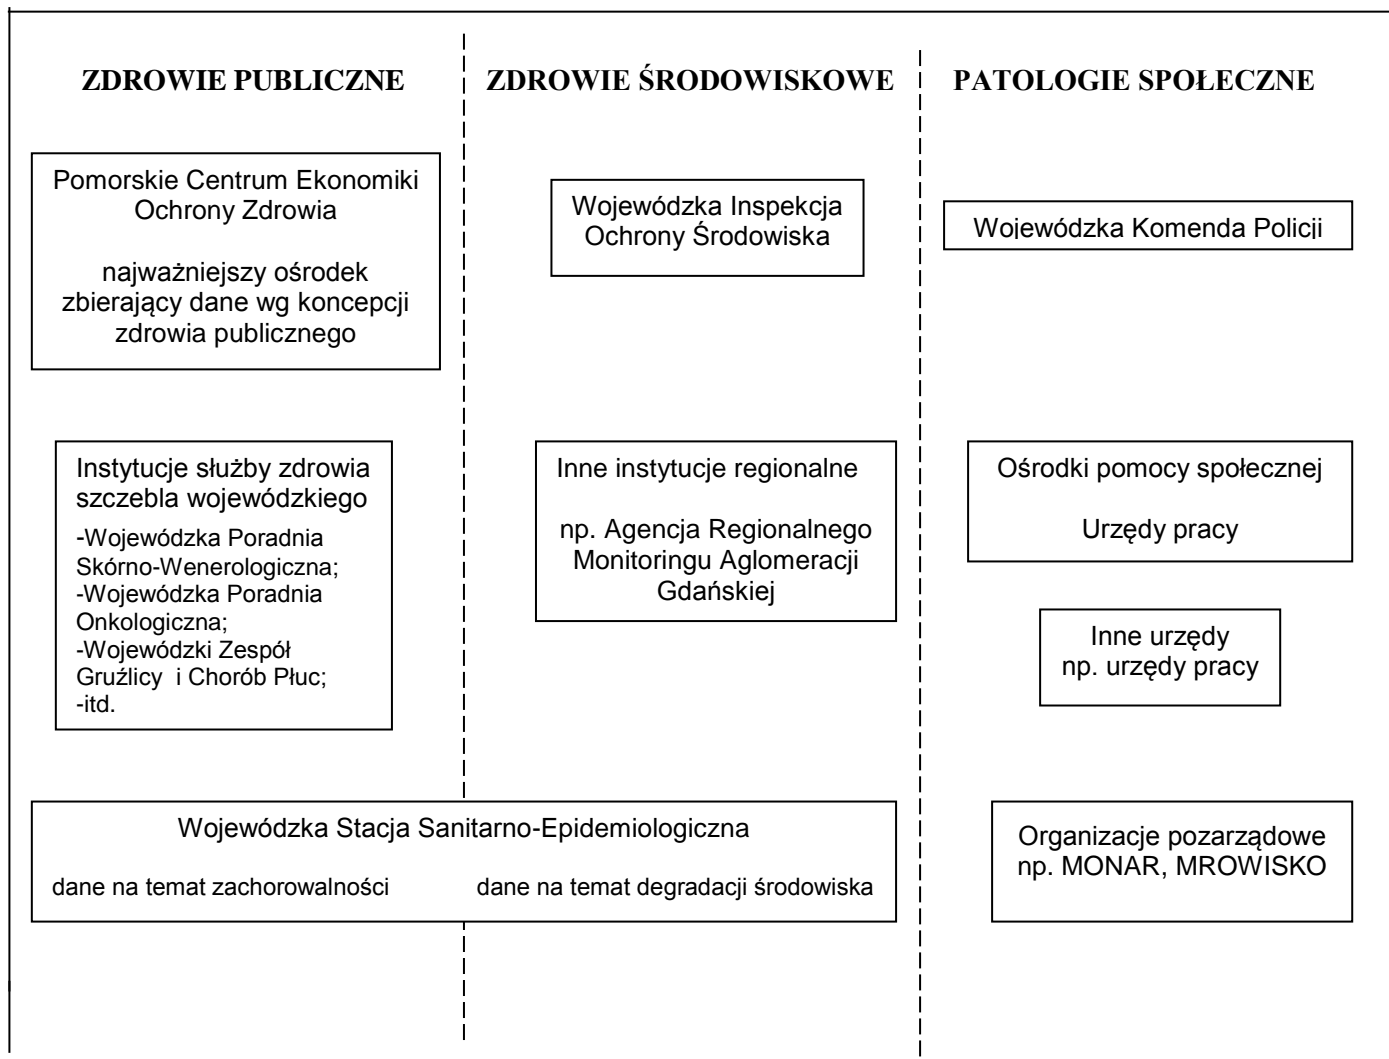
ZDROWIE PUBLICZNE

Pomorskie Centrum Ekonomiki Ochrony Zdrowia

najważniejszy ośrodek zbierający dane wg koncepcji zdrowia publicznego

Instytucje służby zdrowia szczebla wojewódzkiego

-Wojewódzka Poradnia Skórno-Wenerologiczna;
-Wojewódzka Poradnia Onkologiczna;
-Wojewódzki Zespół Gruźlicy i Chorób Płuc;
-itd.

ZDROWIE ŚRODOWISKOWE

Wojewódzka Inspekcja Ochrony Środowiska

Inne instytucje regionalne

np. Agencja Regionalnego Monitoringu Aglomeracji Gdańskiej

PATOLOGIE SPOŁECZNE

Wojewódzka Komenda Policji

Ośrodki pomocy społecznej

Urzędy pracy

Inne urzędy np. urzędy pracy

Wojewódzka Stacja Sanitarno-Epidemiologiczna

dane na temat zachorowalności

dane na temat degradacji środowiska

Organizacje pozarządowe np. MONAR, MROWISKO